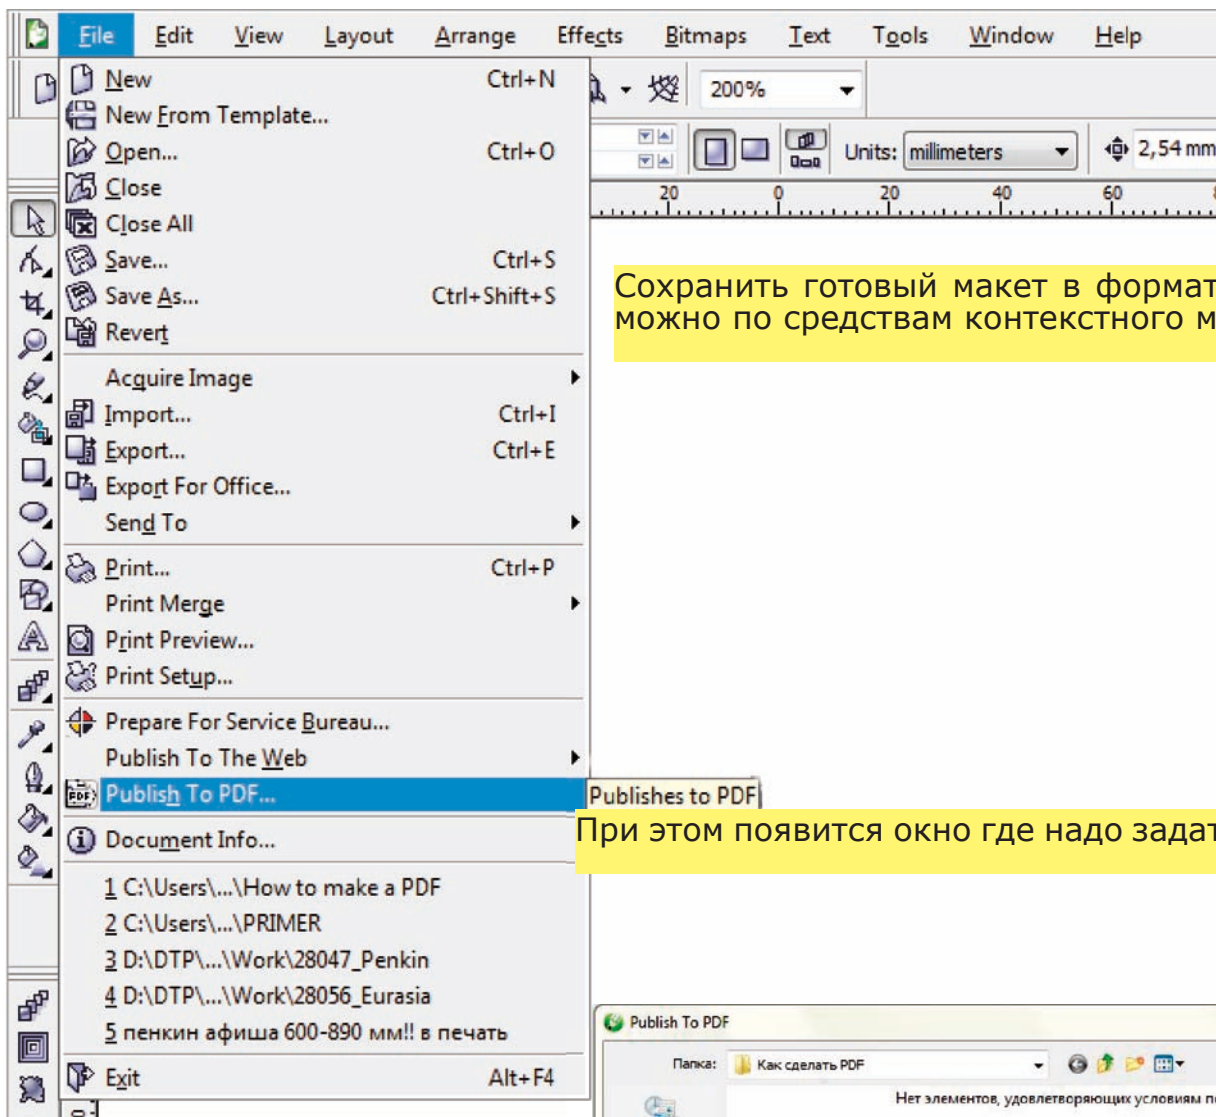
File Edit View Layout Arrange Effects Bitmaps Text Tools Window Help

200%

Units: millimeters

2,54 mm

20 0 20 40 60

New Ctrl+N
New From Template...
Open... Ctrl+O
Close
Close All
Save... Ctrl+S
Save As... Ctrl+Shift+S
Revert
Acquire Image
Import... Ctrl+I
Export... Ctrl+E
Export For Office...
Send To
Print... Ctrl+P
Print Merge
Print Preview...
Print Setup...
Prepare For Service Bureau...
Publish To The Web
Publish To PDF...
Document Info...
1 C:\Users\...\How to make a PDF
2 C:\Users\...\PRIMER
3 D:\DTP\...\Work\28047_Penkin
4 D:\DTP\...\Work\28056_Eurasia
5 пенкин афиша 600-890 мм!! в печать
Exit Alt+F4

Сохранить готовый макет в формат
можно по средствам контекстного м

Publishes to PDF

При этом появится окно где надо задат

Publish To PDF

Папка: Как сделать PDF

Нет элементов, удовлетворяющих условиям п